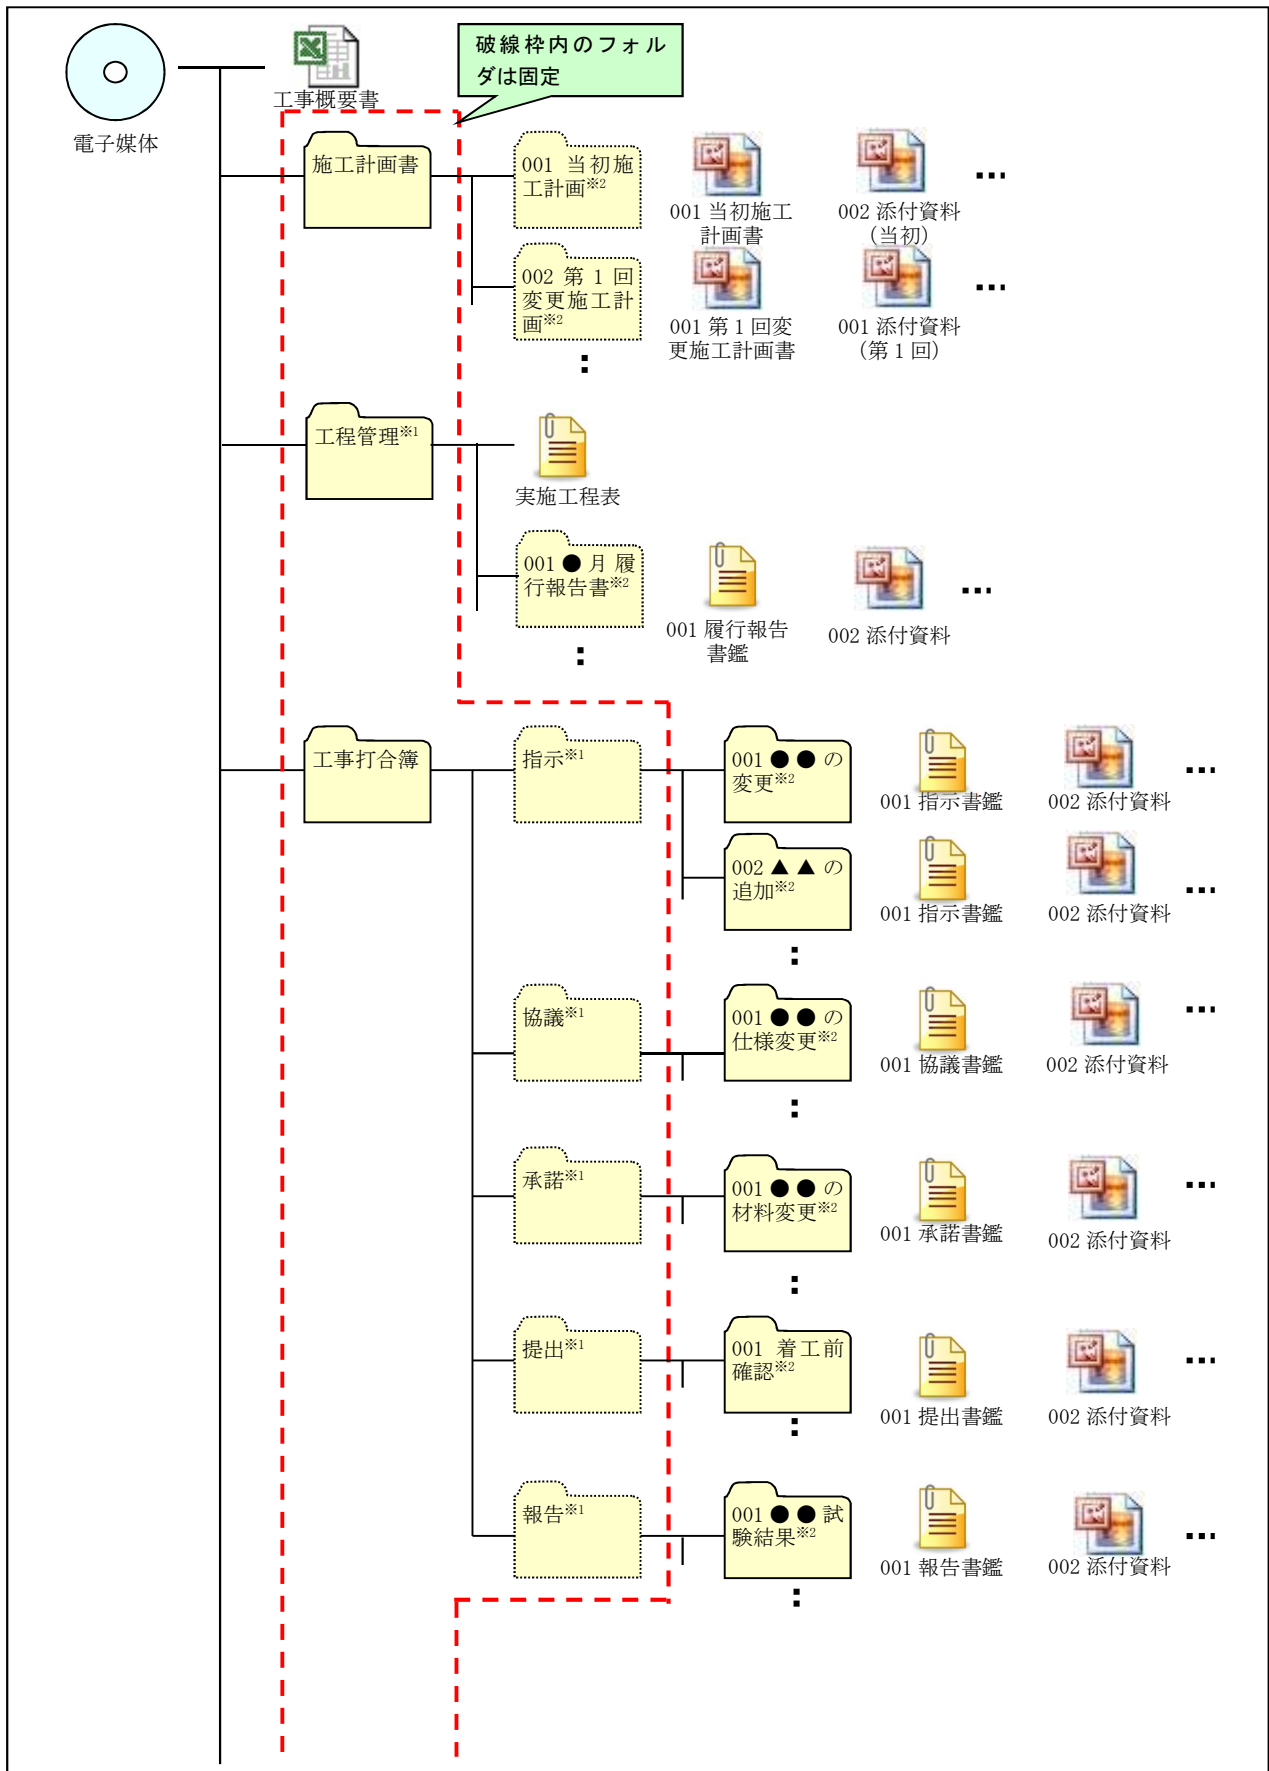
破線枠内のフォルダは固定

電子媒体

工事概要書

施工計画書

001 当初施工計画$^{※2}$

001 当初施工計画書

002 添付資料（当初）

…

002 第 1 回変更施工計画$^{※2}$

001 第 1 回変更施工計画書

001 添付資料（第 1 回）

…

:

工程管理$^{※1}$

実施工程表

001 ●月履行報告書$^{※2}$

001 履行報告書鑑

002 添付資料

…

:

工事打合簿

指示$^{※1}$

001 ●●の変更$^{※2}$

001 指示書鑑

002 添付資料

…

002 ▲▲の追加$^{※2}$

001 指示書鑑

002 添付資料

…

:

協議$^{※1}$

001 ●●の仕様変更$^{※2}$

001 協議書鑑

002 添付資料

…

:

承諾$^{※1}$

001 ●●の材料変更$^{※2}$

001 承諾書鑑

002 添付資料

…

:

提出$^{※1}$

001 着工前確認$^{※2}$

001 提出書鑑

002 添付資料

…

:

報告$^{※1}$

001 ●●試験結果$^{※2}$

001 報告書鑑

002 添付資料

…

: